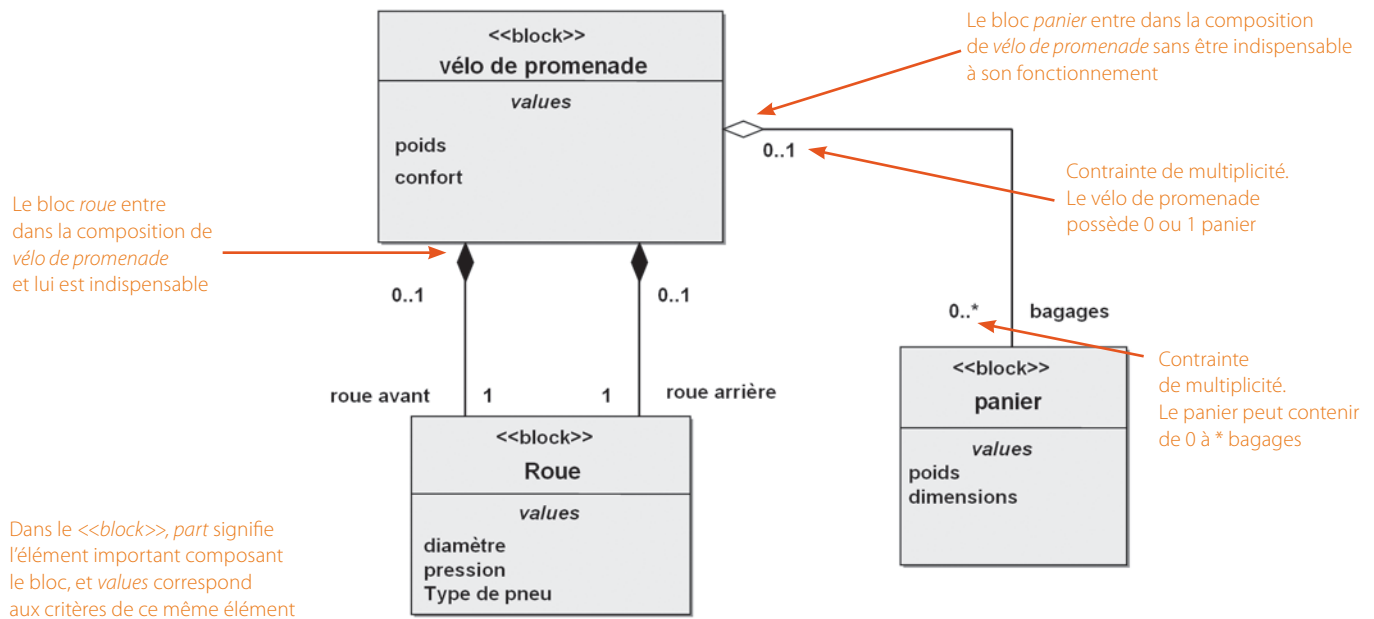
Le bloc *panier* entre dans la composition de *vélo de promenade* sans être indispensable à son fonctionnement

<<block>>
vélo de promenade

values

poids
confort

0..1

Contrainte de multiplicité. Le vélo de promenade possède 0 ou 1 panier

Le bloc *roue* entre dans la composition de *vélo de promenade* et lui est indispensable

0..1

0..1

0..*

bagages

roue avant

1

1

roue arrière

<<block>>
panier

values
poids
dimensions

Contrainte de multiplicité. Le panier peut contenir de 0 à * bagages

<<block>>
Roue

values
diamètre
pression
Type de pneu

Dans le *<<block>>*, *part* signifie l'élément important composant le bloc, et *values* correspond aux critères de ce même élément